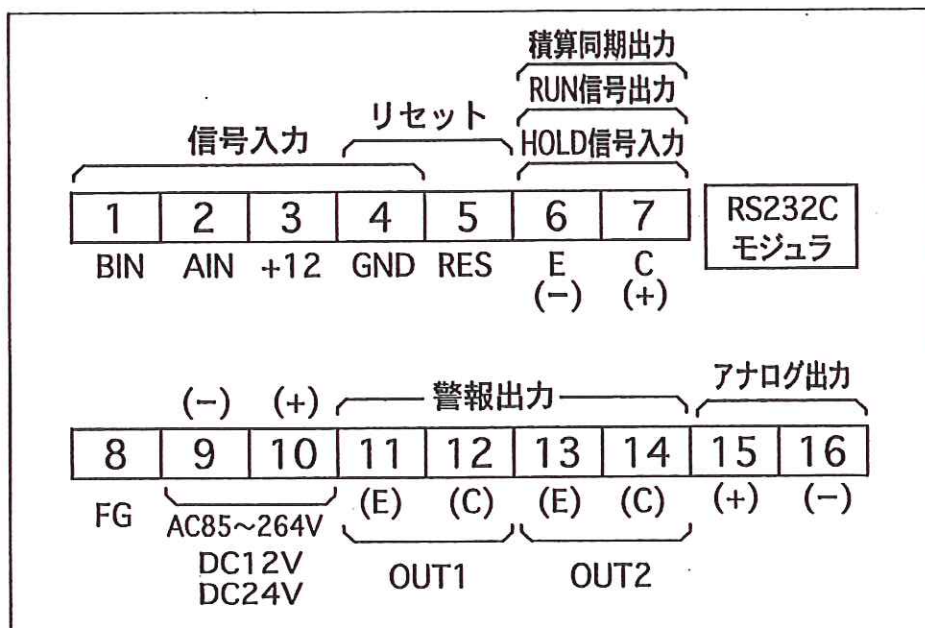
積算同期出力
RUN信号出力
信号入力
リセット
HOLD信号入力

| 1 | 2 | 3 | 4 | 5 | 6 | 7 |
|---|---|---|---|---|---|---|
| BIN | AIN | +12 | GND | RES | E (−) | C (+) |

RS232C モジュラ

(−) (+)
警報出力
アナログ出力

| 8 | 9 | 10 | 11 | 12 | 13 | 14 | 15 | 16 |
|---|---|---|---|---|---|---|---|---|
| FG | | | (E) | (C) | (E) | (C) | (+) | (−) |

AC85~264V
DC12V
DC24V
OUT1
OUT2